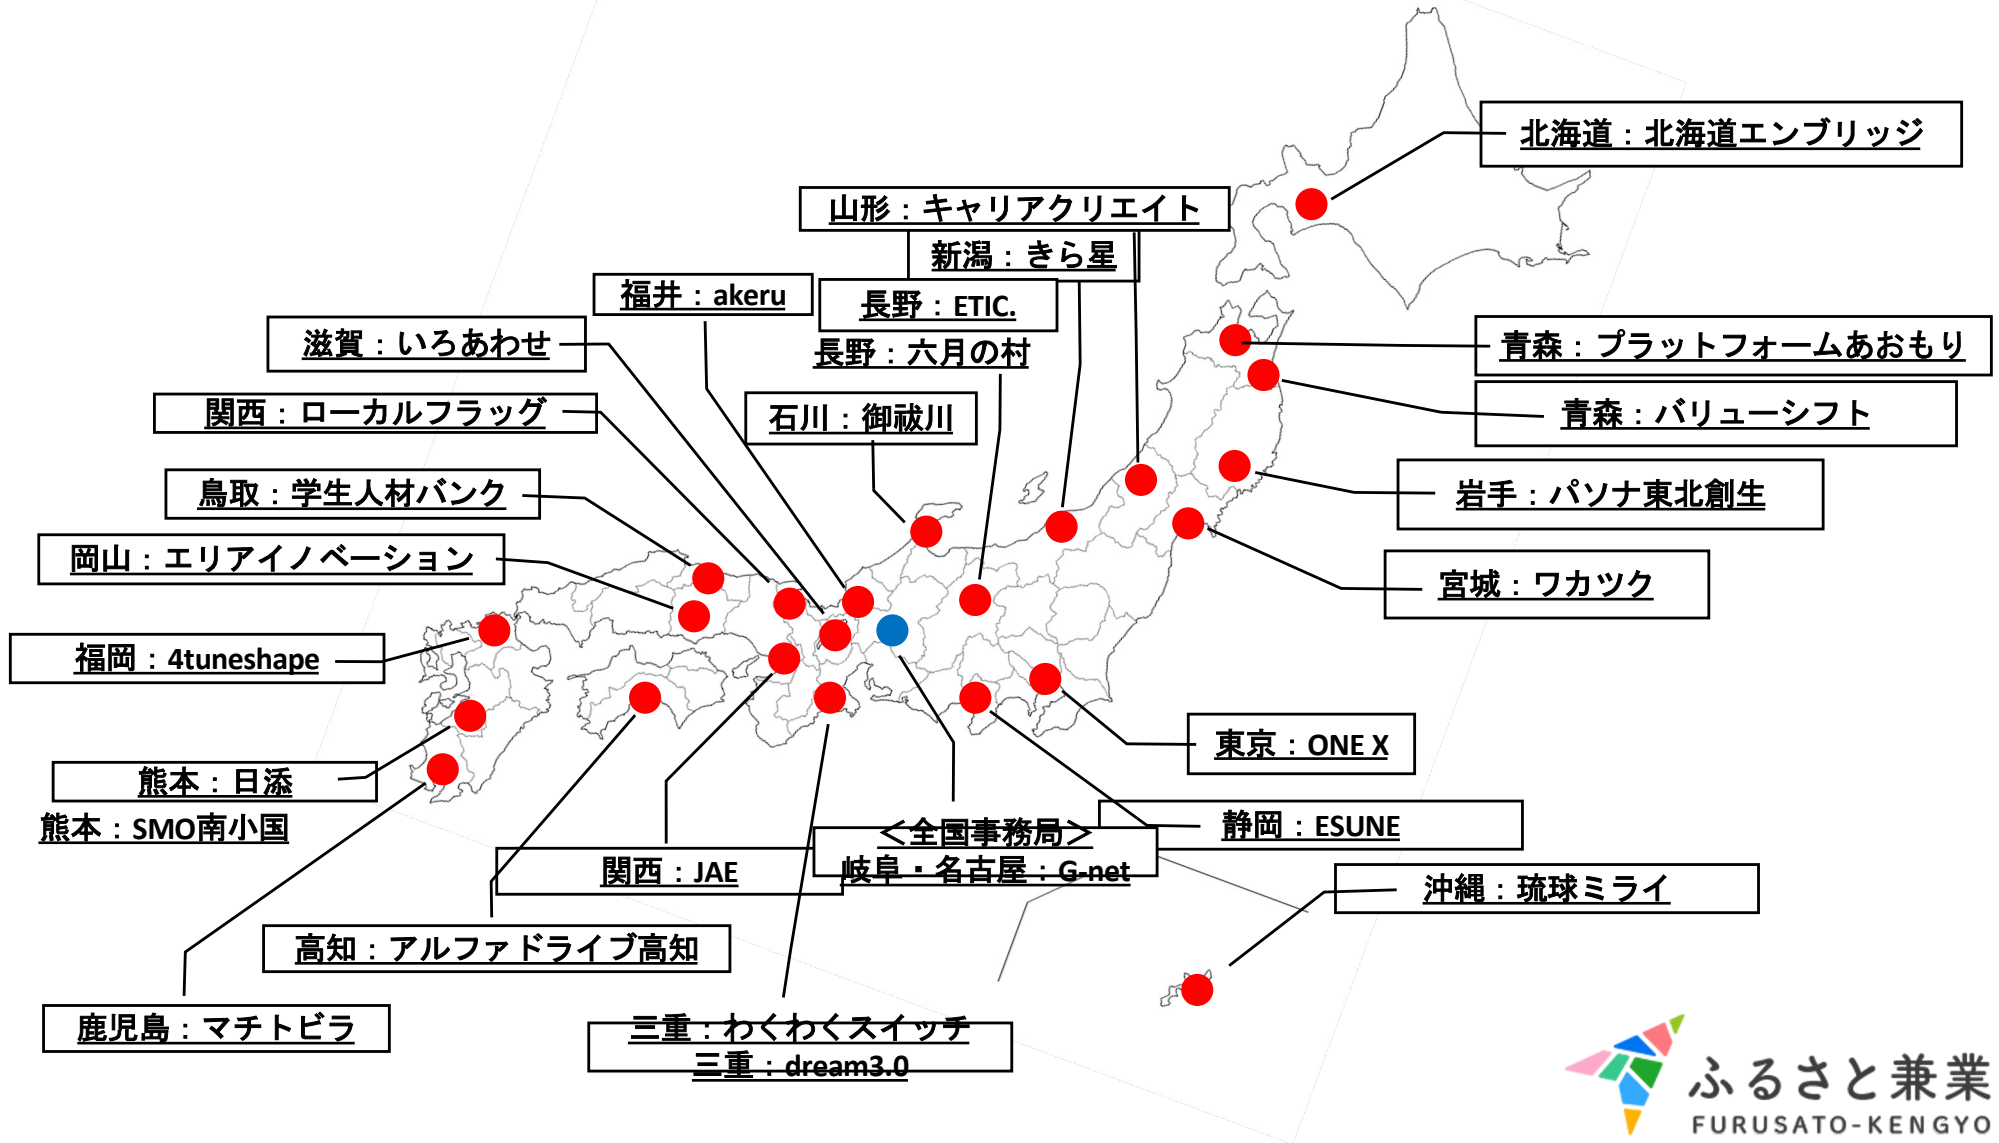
北海道：北海道エンブリッジ

山形：キャリアクリエイト

新潟：きら星

福井：akeru

長野：ETIC.

長野：六月の村

滋賀：いろあわせ

青森：プラットフォームあおもり

青森：バリューシフト

関西：ローカルフラッグ

石川：御祓川

鳥取：学生人材バンク

岩手：パソナ東北創生

岡山：エリアイノベーション

宮城：ワカツク

福岡：4tuneshape

東京：ONE X

熊本：日添

熊本：SMO南小国

＜全国事務局＞
岐阜・名古屋：G-net

静岡：ESUNE

関西：JAE

沖縄：琉球ミライ

高知：アルファドライブ高知

鹿児島：マチトビラ

三重：わくわくスイッチ
三重：dream3.0

ふるさと兼業
FURUSATO-KENGYO